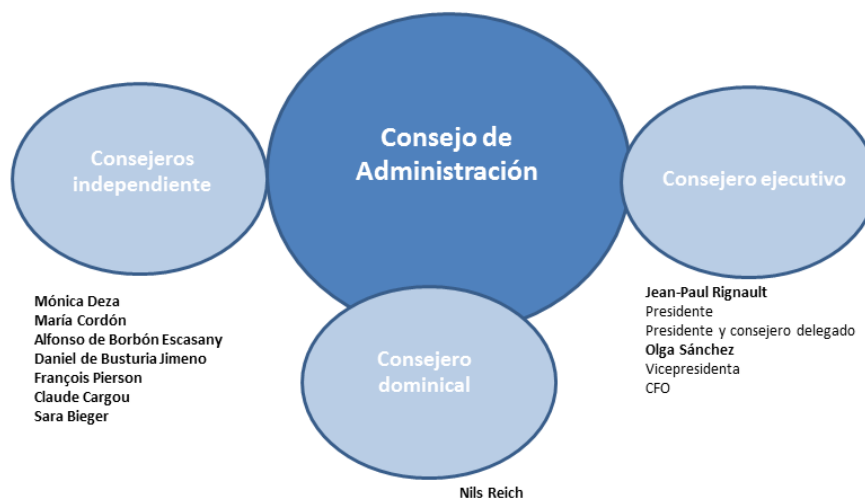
Consejeros independiente

Consejo de Administración

Consejero ejecutivo

Mónica Deza
María Cordón
Alfonso de Borbón Escasany
Daniel de Busturia Jimeno
François Pierson
Claude Cargou
Sara Bieger

Consejero dominical

Jean-Paul Rignault
Presidente
Presidente y consejero delegado
Olga Sánchez
Vicepresidenta
CFO

Nils Reich